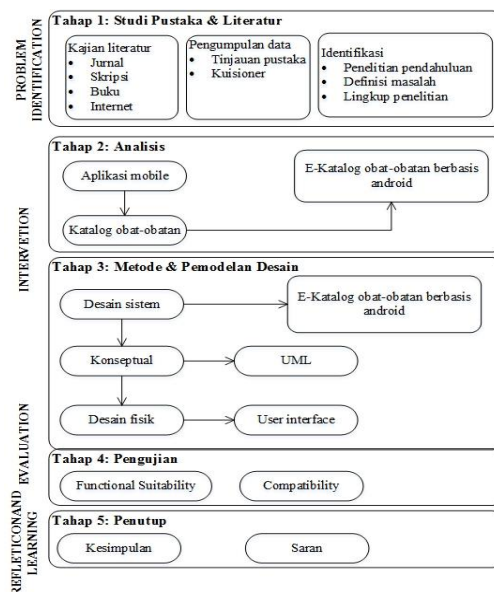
PROBLEM IDENTIFICATION

Tahap 1: Studi Pustaka & Literatur

Kajian literatur
- Jurnal
- Skripsi
- Buku
- Internet

Pengumpulan data
- Tinjauan pustaka
- Kuisioner

Identifikasi
- Penelitian pendahuluan
- Definisi masalah
- Lingkup penelitian

INTERVETION

Tahap 2: Analisis

Aplikasi mobile

Katalog obat-obatan

E-Katalog obat-obatan berbasis android

Tahap 3: Metode & Pemodelan Desain

Desain sistem

E-Katalog obat-obatan berbasis android

Konseptual

UML

Desain fisik

User interface

EVALUATION

Tahap 4: Pengujian

Functional Suitability

Compatibility

REFLETICONAND LEARNING

Tahap 5: Penutup

Kesimpulan

Saran